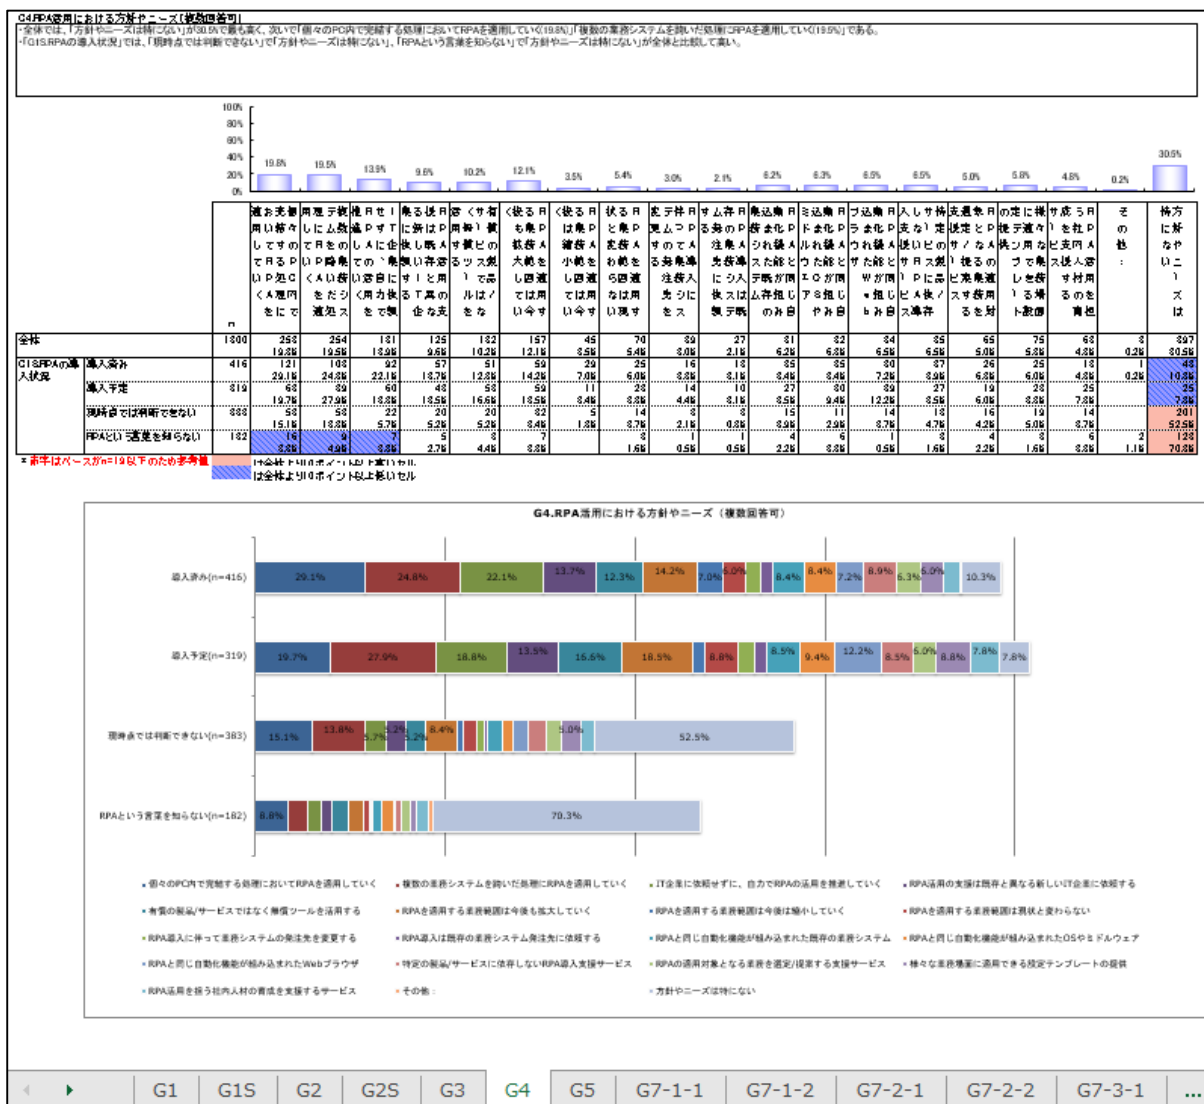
G4.RPA活用における方針やニーズ[複数回答可]
・全体では、「方針やニーズは特にない」が30.5%で最も高く、次いで「個々のPC内で完結する処理においてRPAを適用していく(19.8%)」「複数の業務システムを跨いだ処理にRPAを適用していく(19.5%)」である。
・「G1S.RPAの導入状況」では、「現時点では判断できない」で「方針やニーズは特にない」、「RPAという言葉を知らない」で「方針やニーズは特にない」が全体と比較して高い。

100% 80% 60% 40% 20% 0%

| | n | | | | | | | | | | | | | | | | | | | | |
|---|---|---|---|---|---|---|---|---|---|---|---|---|---|---|---|---|---|---|---|---|---|
| 全体 | 1300 | 258 19.8% | 254 19.5% | 181 13.9% | 125 9.6% | 132 10.2% | 157 12.1% | 45 3.5% | 70 5.4% | 39 3.0% | 27 2.1% | 81 6.2% | 82 6.3% | 84 6.5% | 85 6.5% | 65 5.0% | 75 5.8% | 63 4.8% | 3 0.2% | 397 30.5% |
| G1S.RPAの導入状況 導入済み | 416 | 121 29.1% | 103 24.8% | 92 22.1% | 57 13.7% | 51 12.3% | 59 14.2% | 29 7.0% | 25 6.0% | 16 3.8% | 13 3.1% | 35 8.4% | 35 8.4% | 30 7.2% | 37 8.9% | 26 6.3% | 25 6.0% | 18 4.3% | 1 0.2% | 43 10.3% |
| 導入予定 | 319 | 63 19.7% | 89 27.9% | 60 18.8% | 43 13.5% | 53 16.6% | 59 18.5% | 11 3.4% | 28 8.8% | 14 4.4% | 10 3.1% | 27 8.5% | 30 9.4% | 39 12.2% | 27 8.5% | 19 6.0% | 28 8.8% | 25 7.8% | | 25 7.8% |
| 現時点では判断できない | 383 | 58 15.1% | 53 13.8% | 22 5.7% | 20 5.2% | 20 5.2% | 32 8.4% | 5 1.3% | 14 3.7% | 8 2.1% | 3 0.8% | 15 3.9% | 11 2.9% | 14 3.7% | 18 4.7% | 16 4.2% | 19 5.0% | 14 3.7% | | 201 52.5% |
| RPAという言葉を知らない | 182 | 16 8.8% | 9 4.9% | 7 3.8% | 5 2.7% | 8 4.4% | 7 3.8% | | 3 1.6% | 1 0.5% | 1 0.5% | 4 2.2% | 6 3.3% | 1 0.5% | 3 1.6% | 4 2.2% | 3 1.6% | 6 3.3% | 2 1.1% | 128 70.3% |

＊赤字はベースがn=19以下のため参考値
は全体より10ポイント以上高いセル
は全体より10ポイント以上低いセル

G4.RPA活用における方針やニーズ（複数回答可）
導入済み(n=416) 29.1% 24.8% 22.1% 13.7% 12.3% 14.2% 7.0% 6.0% 8.4% 8.4% 7.2% 8.9% 6.3% 6.0% 10.3%
導入予定(n=319) 19.7% 27.9% 18.8% 13.5% 16.6% 18.5% 8.8% 8.5% 9.4% 12.2% 8.5% 6.0% 8.8% 7.8% 7.8%
現時点では判断できない(n=383) 15.1% 13.8% 5.7% 5.2% 5.2% 8.4% 5.0% 52.5%
RPAという言葉を知らない(n=182) 8.8% 70.3%

個々のPC内で完結する処理においてRPAを適用していく
複数の業務システムを跨いだ処理にRPAを適用していく
IT企業に依頼せずに、自力でRPAの活用を推進していく
RPA活用の支援は既存と異なる新しいIT企業に依頼する
有償の製品/サービスではなく無償ツールを活用する
RPAを適用する業務範囲は今後も拡大していく
RPAを適用する業務範囲は今後は縮小していく
RPAを適用する業務範囲は現状と変わらない
RPA導入に伴って業務システムの発注先を変更する
RPA導入は既存の業務システム発注先に依頼する
RPAと同じ自動化機能が組み込まれた既存の業務システム
RPAと同じ自動化機能が組み込まれたOSやミドルウェア
RPAと同じ自動化機能が組み込まれたWebブラウザ
特定の製品/サービスに依存しないRPA導入支援サービス
RPAの適用対象となる業務を選定/提案する支援サービス
様々な業務場面に適用できる設定テンプレートの提供
RPA活用を担う社内人材の育成を支援するサービス
その他：
方針やニーズは特にない

G1 G1S G2 G2S G3 G4 G5 G7-1-1 G7-1-2 G7-2-1 G7-2-2 G7-3-1 ...